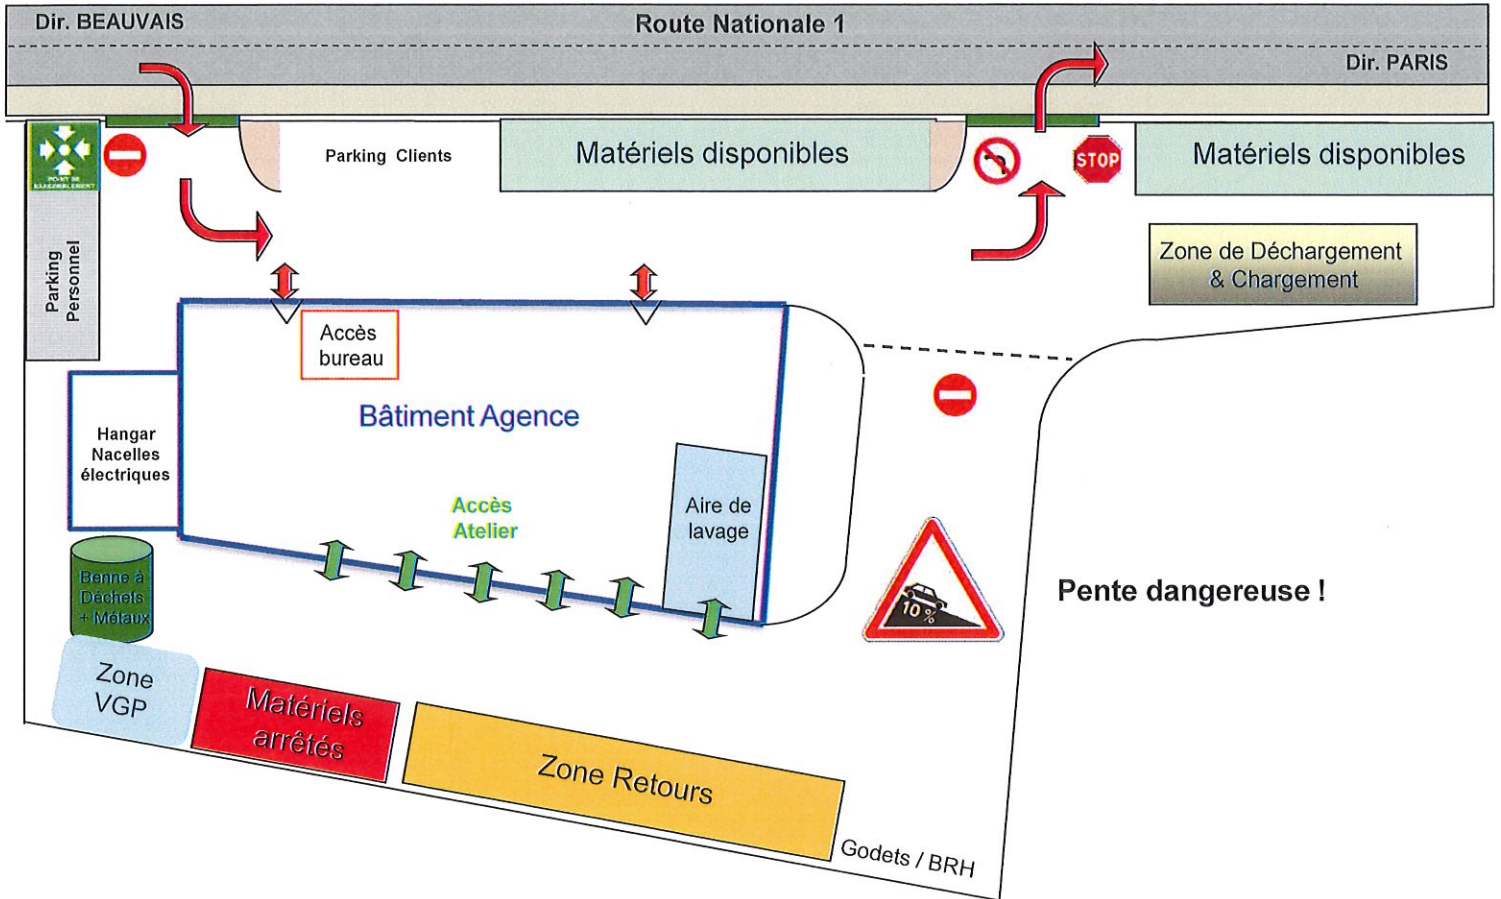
Dir. BEAUVAIS

Route Nationale 1

Dir. PARIS

POINT DE RASSEMBLEMENT

Parking Clients

Matériels disponibles

STOP

Matériels disponibles

Zone de Déchargement & Chargement

Parking Personnel

Accès bureau

Bâtiment Agence

Hangar Nacelles électriques

Accès Atelier

Aire de lavage

Benne à Déchets + Métaux

10 %

Pente dangereuse !

Zone VGP

Matériels arrêtés

Zone Retours

Godets / BRH